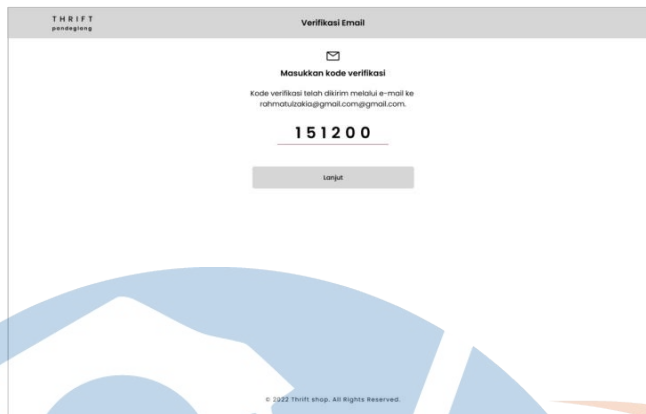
THRIFT
pandeglang

Verifikasi Email

Masukkan kode verifikasi

Kode verifikasi telah dikirim melalui e-mail ke rahmatulzakia@gmail.com@gmail.com.

151200

Lanjut

© 2022 Thrift shop. All Rights Reserved.